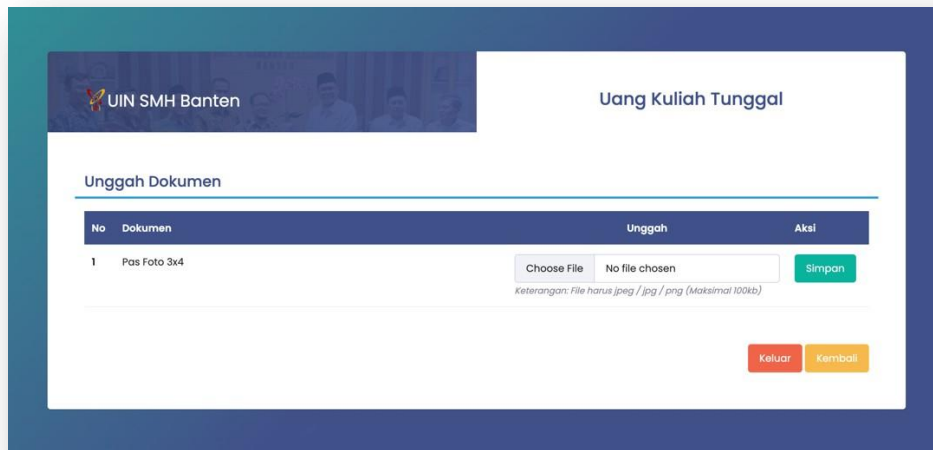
UIN SMH Banten

Uang Kuliah Tunggal

Unggah Dokumen

| No | Dokumen | Unggah | Aksi |
|---|---|---|---|
| 1 | Pas Foto 3x4 | Choose File No file chosen Keterangan: File harus jpeg / jpg / png (Maksimal 100kb) | Simpan |

Keluar Kembali